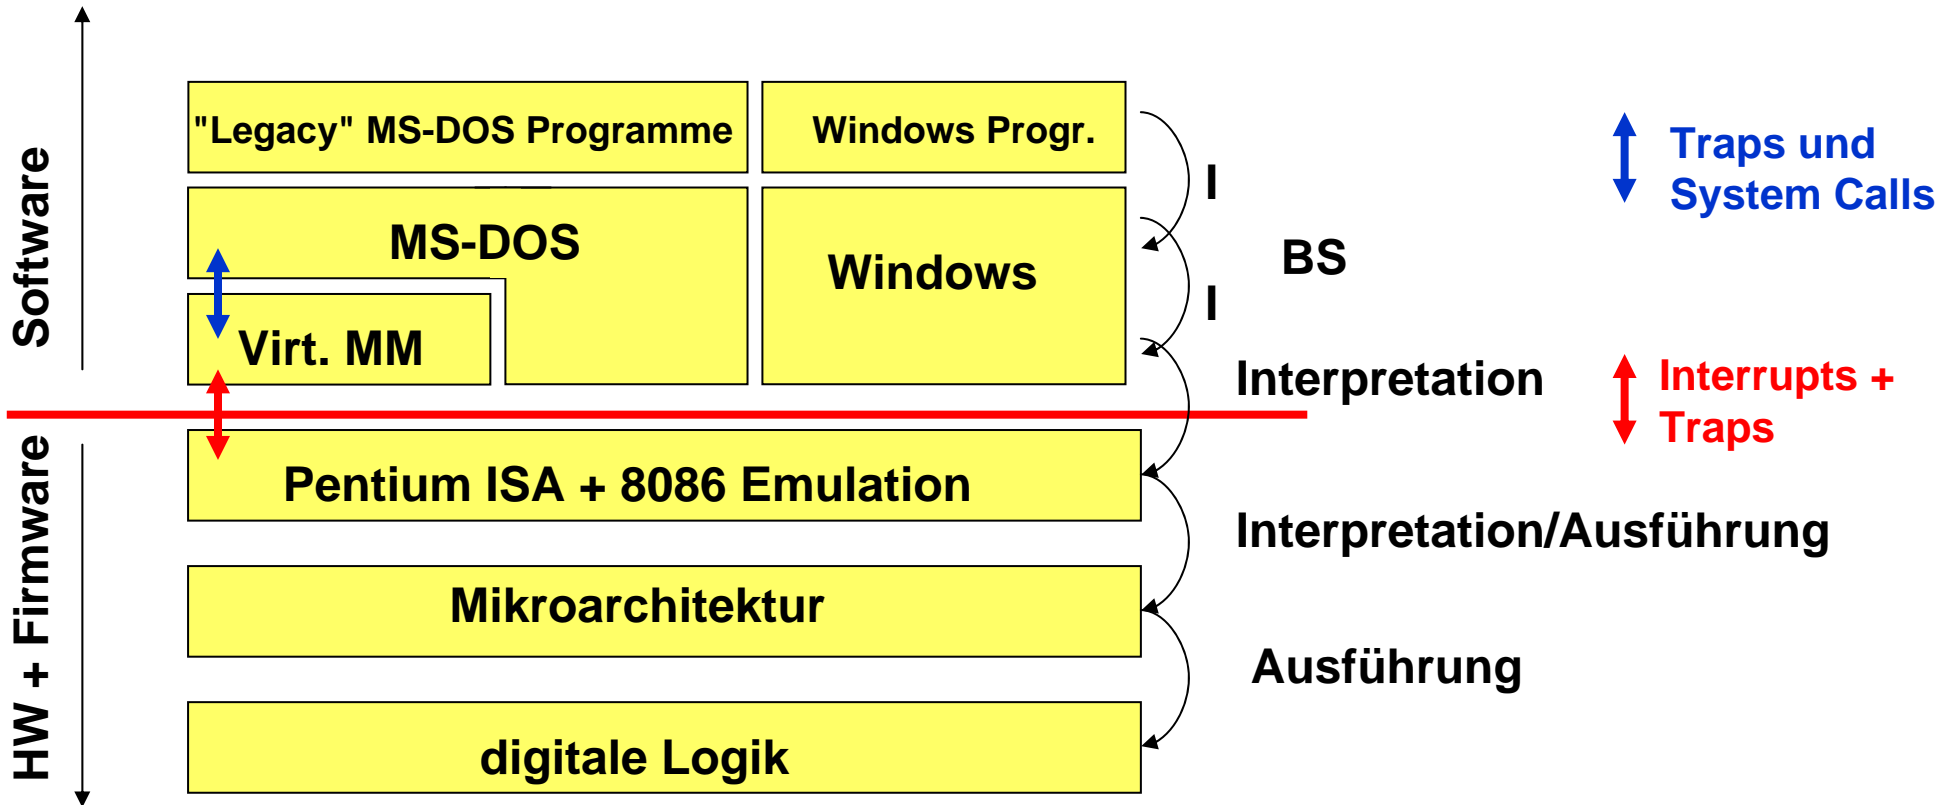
Software

HW + Firmware

"Legacy" MS-DOS Programme

Windows Progr.

MS-DOS

Virt. MM

Windows

Pentium ISA + 8086 Emulation

Mikroarchitektur

digitale Logik

I

BS

I

Interpretation

Interpretation/Ausführung

Ausführung

Traps und System Calls

Interrupts + Traps